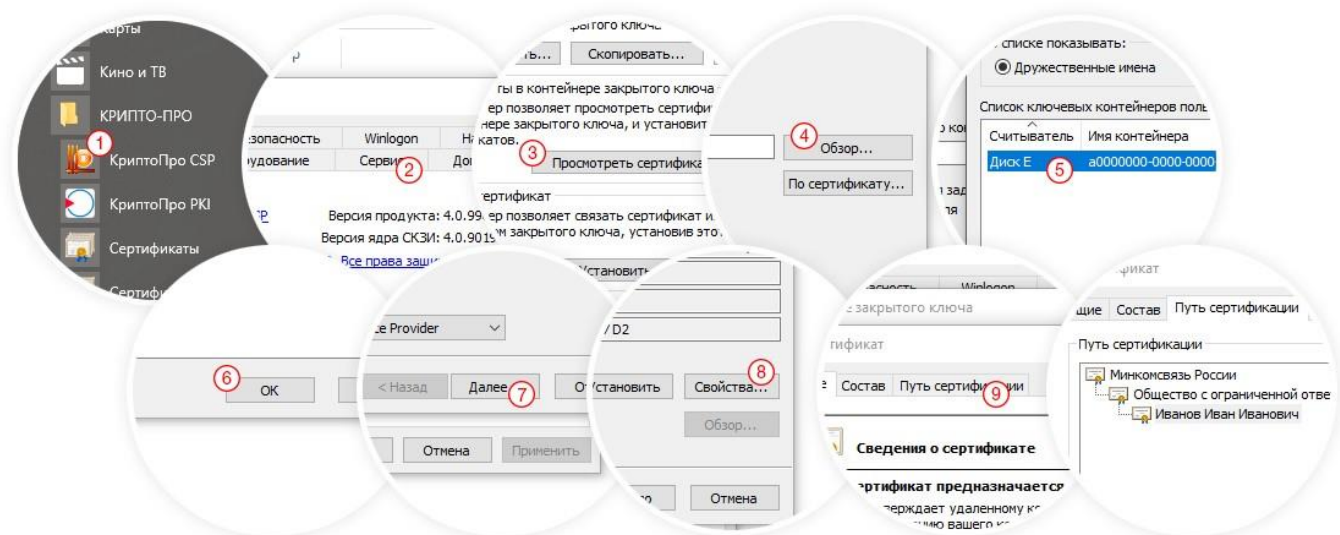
Карты
Кино и ТВ
КРИПТО-ПРО
1
КриптоПро CSP
КриптоПро PKI
Сертификаты
Сертифи

Р
зопасность
Winlogon
На
рудование
Сервис
2
До
Версия продукта: 4.0.99
Версия ядра СКЗИ: 4.0.901
Все права защи

рытого ключа
ть...
Скопировать...
ты в контейнере закрытого ключа
ер позволяет просмотреть сертифи
нере закрытого ключа, и установит
катов.
3
Просмотреть сертифика
ертификат
ер позволяет связать сертификат и
м закрытого ключа, установив это

4
Обзор...
По сертификату...

списке показывать:
Дружественные имена
Список ключевых контейнеров поль
Считыватель
Имя контейнера
Диск E
5
a0000000-0000-0000

6
OK

ce Provider
< Назад
Далее
7
Отмена
Применить

Установить
/ D2
8
Отустановить
Свойства...
Обзор...
Отмена

асность
Winlogon
закрытого ключа
тификат
Состав
Путь сертифи
9
ации
Сведения о сертификате
ертификат предназначается
верждает удаленному к
ничу вашего к

тификат
щие
Состав
Путь сертификации
Путь сертификации
Минкомсвязь России
Общество с ограниченной отве
Иванов Иван Иванович